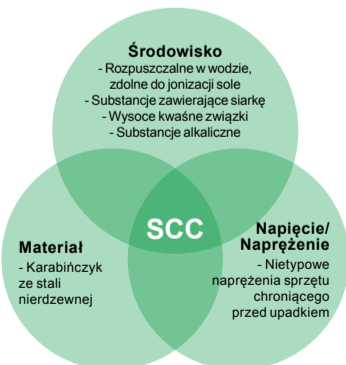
Środowisko
- Rozpuszczalne w wodzie, zdolne do jonizacji sole
- Substancje zawierające siarkę
- Wysoce kwaśne związki
- Substancje alkaliczne

SCC

Materiał
- Karabińczyk ze stali nierdzewnej

Napięcie/ Naprężenie
- Nietypowe naprężenia sprzętu chroniącego przed upadkiem